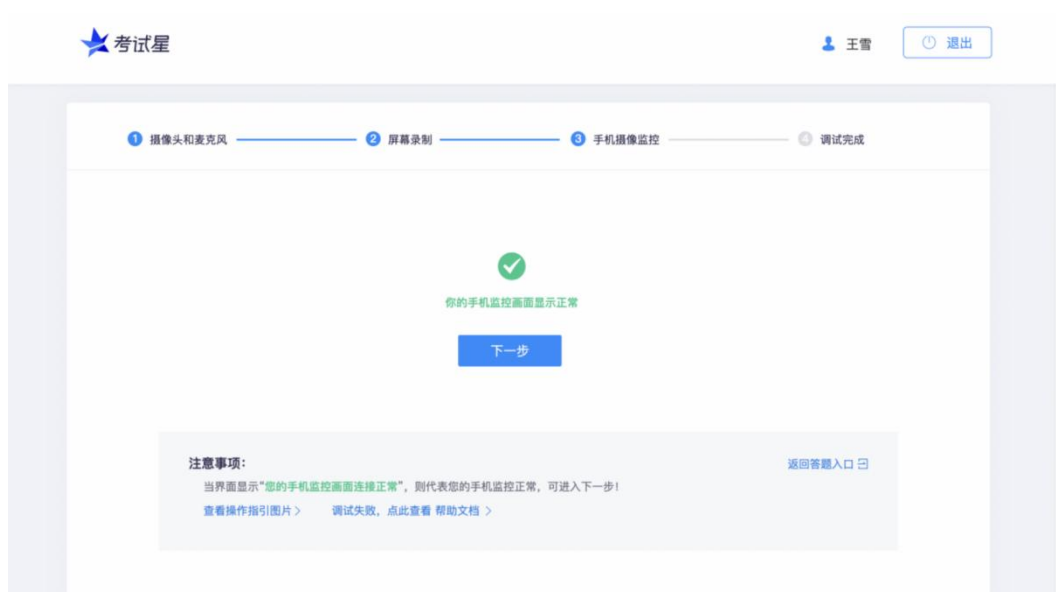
考试星

王雪 退出

1 摄像头和麦克风
2 屏幕录制
3 手机摄像监控
4 调试完成

你的手机监控画面显示正常

下一步

注意事项:

当界面显示“您的手机监控画面连接正常”，则代表您的手机监控正常，可进入下一步！

查看操作指引图片 >　调试失败，点此查看 帮助文档 >

返回答题入口